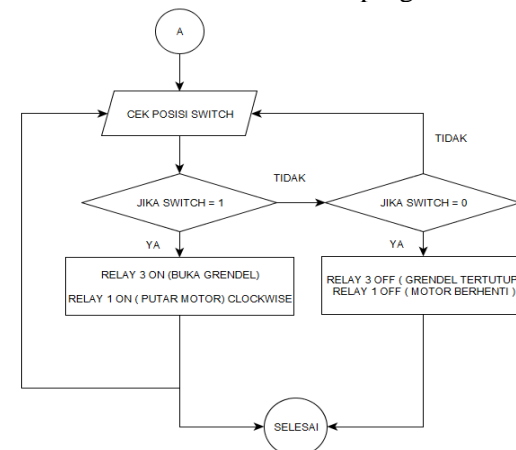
A

CEK POSISI SWITCH

TIDAK

TIDAK

JIKA SWITCH = 1

JIKA SWITCH = 0

YA

YA

RELAY 3 ON (BUKA GRENDEL)

RELAY 1 ON ( PUTAR MOTOR) CLOCKWISE

RELAY 3 OFF ( GRENDEL TERTUTUP
RELAY 1 OFF ( MOTOR BERHENTI )

SELESAI